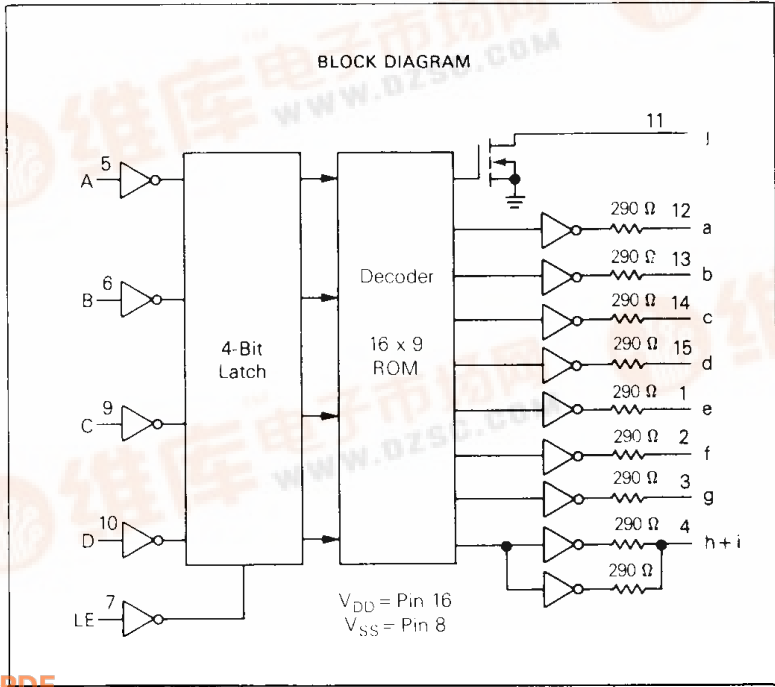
BLOCK DIAGRAM

维库电子市场网 WWW.DZSC.COM

5 A

6 B

9 C

10 D

7 LE

4-Bit Latch

Decoder

16 x 9 ROM

11 j

290 Ω 12 a

290 Ω 13 b

290 Ω 14 c

290 Ω 15 d

290 Ω 1 e

290 Ω 2 f

290 Ω 3 g

290 Ω 4 h + i

290 Ω

$V_{DD}$ = Pin 16
$V_{SS}$ = Pin 8